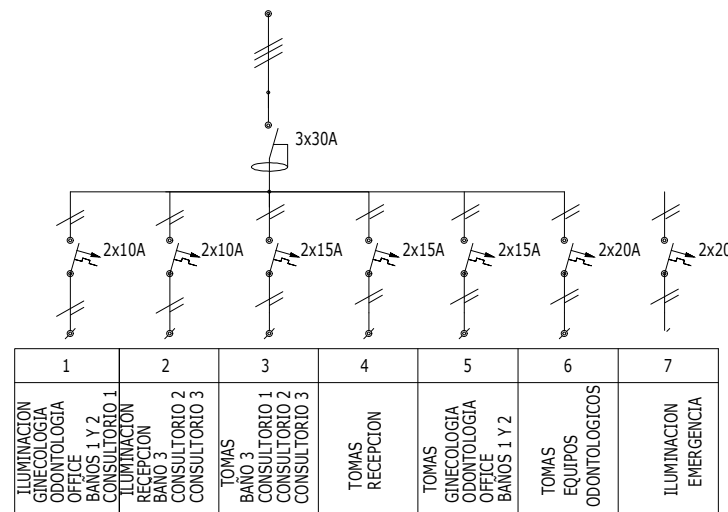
3x30A

2x10A
2x10A
2x15A
2x15A
2x15A
2x20A
2x20

| 1 | 2 | 3 | 4 | 5 | 6 | 7 |
|---|---|---|---|---|---|---|
| ILUMINACION GINECOLOGIA ODONTOLOGIA OFFICE BAÑOS 1 Y 2 CONSULTORIO 1 | ILUMINACION RECEPCION BAÑO 3 CONSULTORIO 2 CONSULTORIO 3 | TOMAS BAÑO 3 CONSULTORIO 1 CONSULTORIO 2 CONSULTORIO 3 | TOMAS RECEPCION | TOMAS GINECOLOGIA ODONTOLOGIA OFFICE BAÑOS 1 Y 2 | TOMAS EQUIPOS ODONTOLOGICOS | ILUMINACION EMERGENCIA |